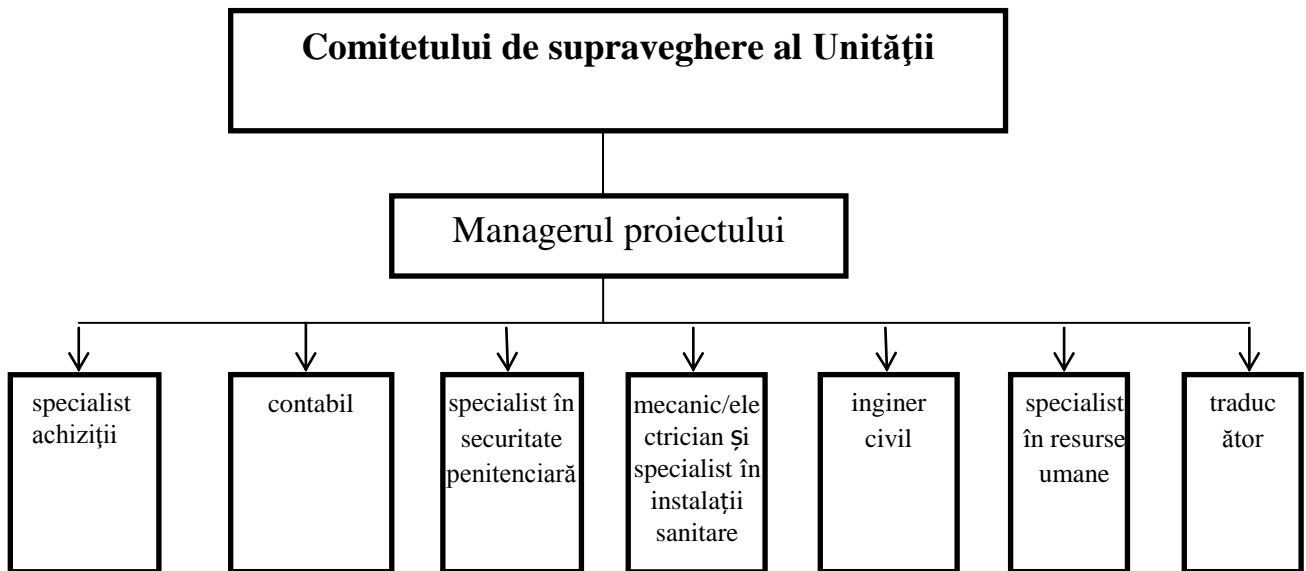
Comitetului de supraveghere al Unităţii

Managerul proiectului

specialist achiziţii

contabil

specialist în securitate penitenciară

mecanic/electrician și specialist în instalații sanitare

inginer civil

specialist în resurse umane

traducător